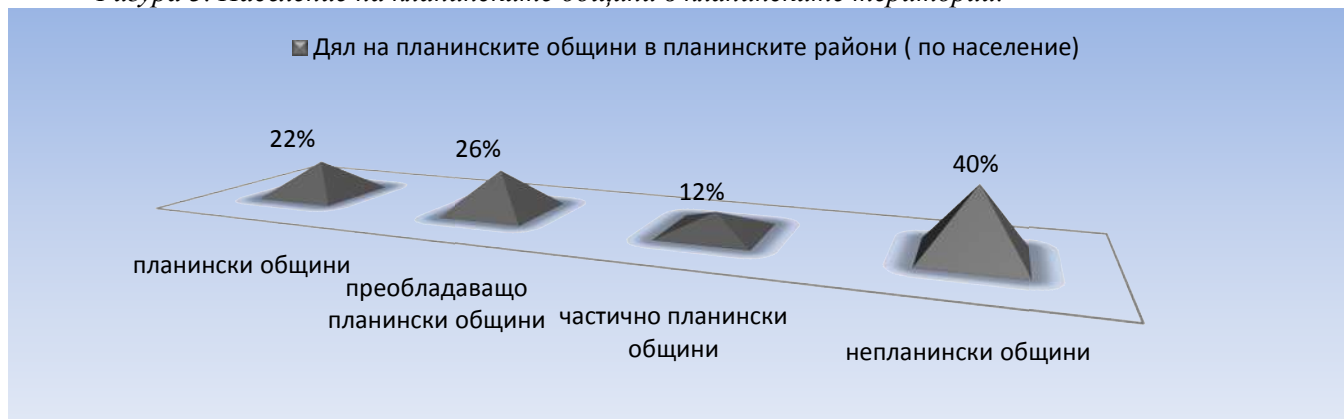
Фигура 3. Население на планинските общини в планинските територии

Дял на планинските общини в планинските райони ( по население)

22%

26%

12%

40%

планински общини

преобладаващо планински общини

частично планински общини

непланински общини